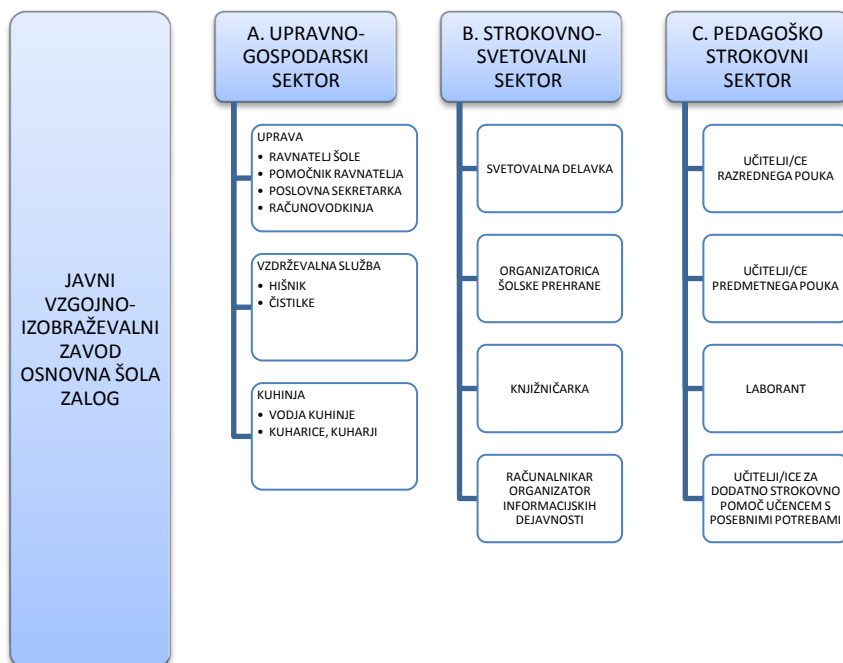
JAVNI VZGOJNO-IZOBRAŽEVALNI ZAVOD OSNOVNA ŠOLA ZALOG

A. UPRAVNO-GOSPODARSKI SEKTOR

UPRAVA
• RAVNATELJ ŠOLE
• POMOČNIK RAVNATELJA
• POSLOVNA SEKRETARKA
• RAČUNOVODKINJA

VZDRŽEVALNA SLUŽBA
• HIŠNIK
• ČISTILKE

KUHINJA
• VODJA KUHINJE
• KUHARICE, KUHARJI

B. STROKOVNO-SVETOVALNI SEKTOR

SVETOVALNA DELAVKA

ORGANIZATORICA ŠOLSKE PREHRANE

KNJIŽNIČARKA

RAČUNALNIKAR ORGANIZATOR INFORMACIJSKIH DEJAVNOSTI

C. PEDAGOŠKO STROKOVNI SEKTOR

UČITELJI/CE RAZREDNEGA POUKA

UČITELJI/CE PREDMETNEGA POUKA

LABORANT

UČITELJI/ICE ZA DODATNO STROKOVNO POMOČ UČENCEM S POSEBNIMI POTREBAMI